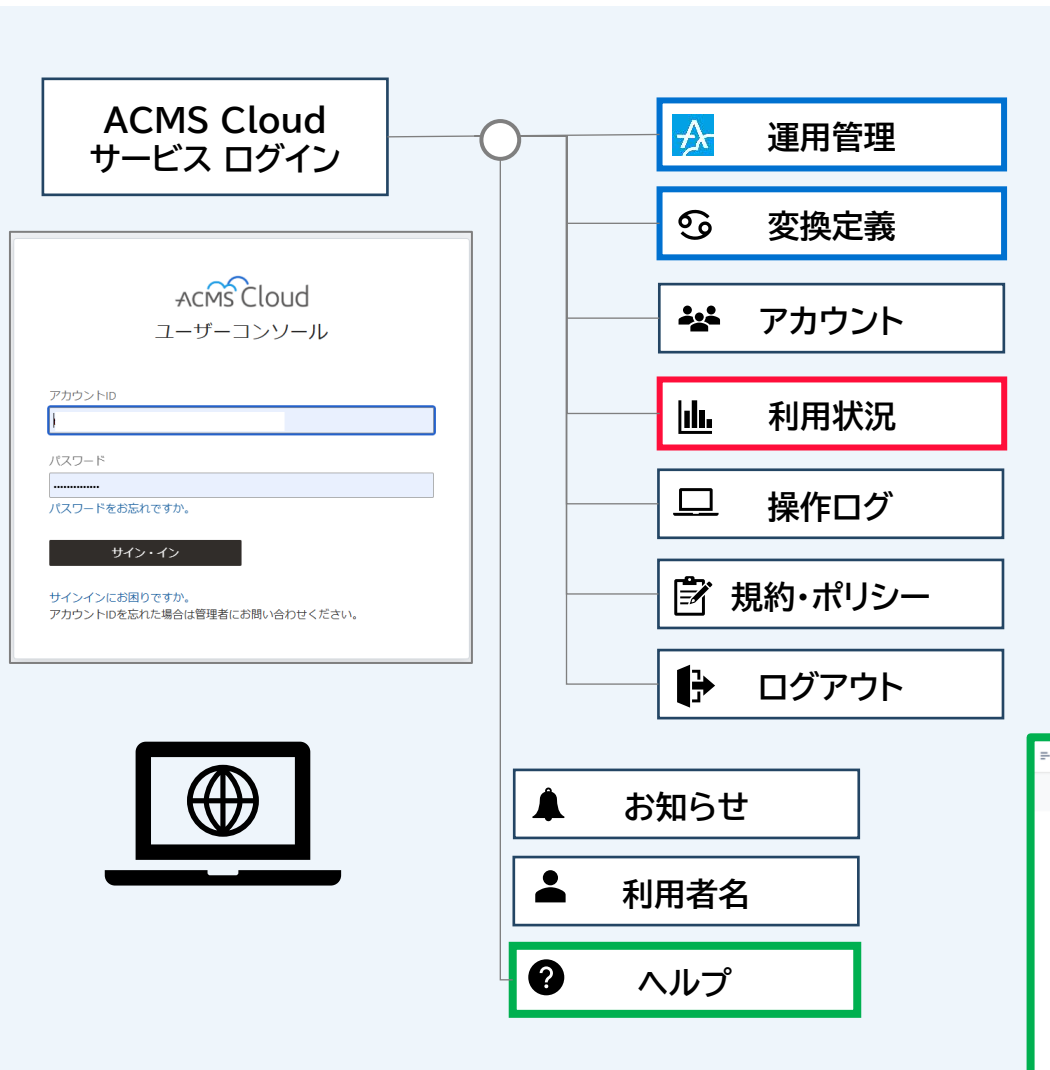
ACMS Cloud
サービス ログイン

ACMS Cloud
ユーザーコンソール

アカウントID

パスワード

パスワードをお忘れですか。

サイン・イン

サインインにお困りですか。
アカウントIDを忘れた場合は管理者にお問い合わせください。

運用管理

変換定義

アカウント

利用状況

操作ログ

規約・ポリシー

ログアウト

お知らせ

利用者名

ヘルプ